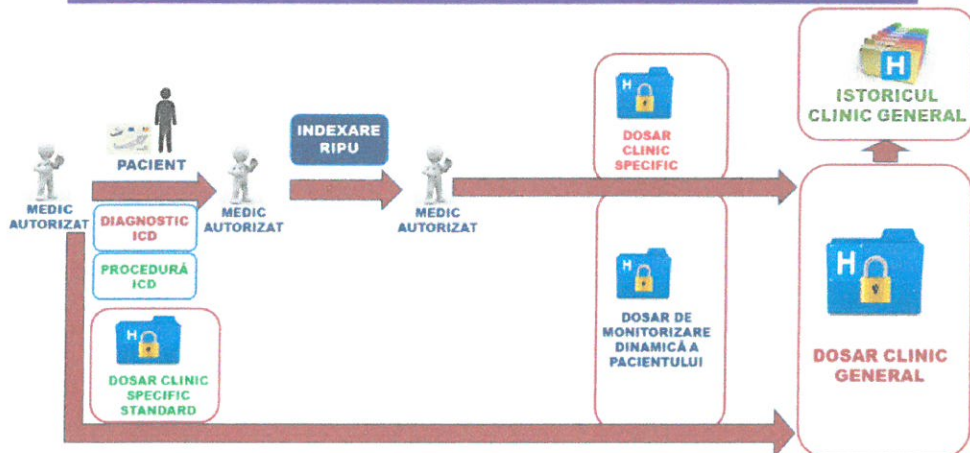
MEDIC AUTORIZAT

PACIENT

DIAGNOSTIC ICD

PROCEDURĂ ICD

DOSAR CLINIC SPECIFIC STANDARD

MEDIC AUTORIZAT

INDEXARE RIPU

MEDIC AUTORIZAT

H

DOSAR CLINIC SPECIFIC

H

DOSAR DE MONITORIZARE DINAMICĂ A PACIENTULUI

H

ISTORICUL CLINIC GENERAL

H

DOSAR CLINIC GENERAL